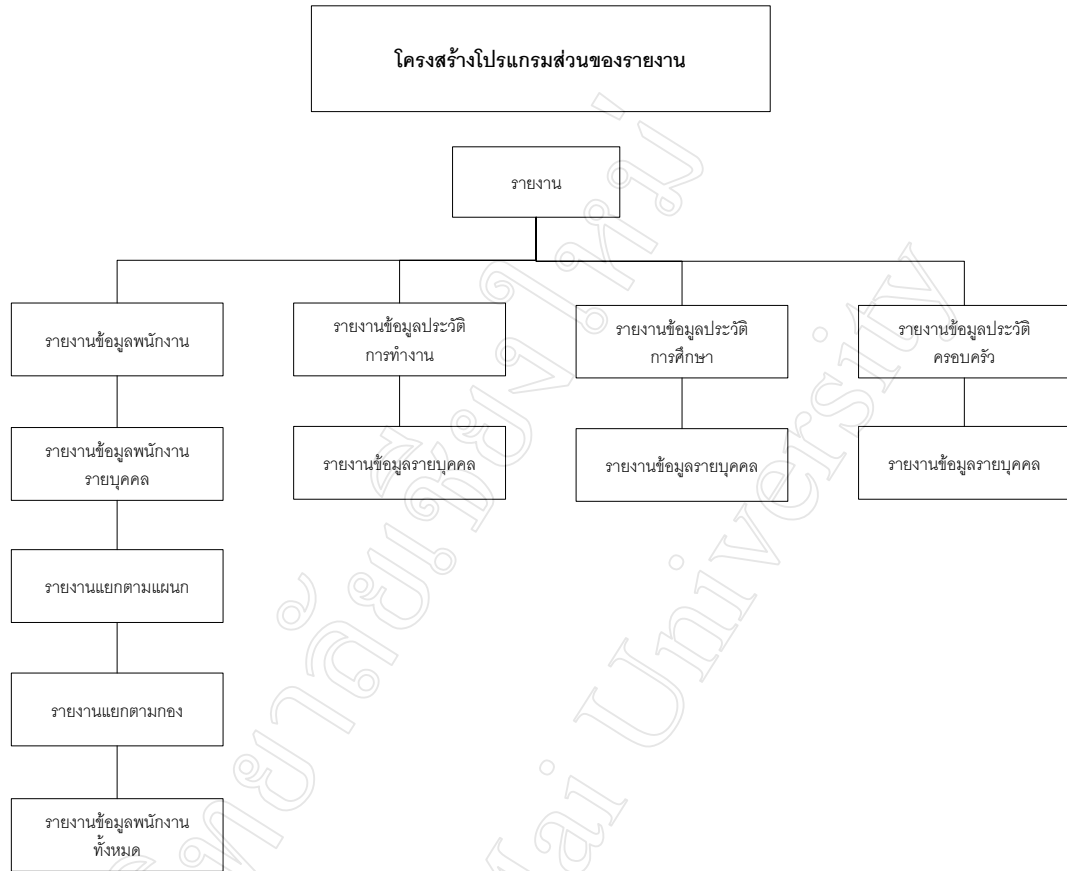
โครงสร้างโปรแกรมส่วนของรายงาน

รายงาน

รายงานข้อมูลพนักงาน

รายงานข้อมูลพนักงาน รายบุคคล

รายงานแยกตามแผนก

รายงานแยกตามกอง

รายงานข้อมูลพนักงาน ทั้งหมด

รายงานข้อมูลประวัติ การทำงาน

รายงานข้อมูลรายบุคคล

รายงานข้อมูลประวัติ การศึกษา

รายงานข้อมูลรายบุคคล

รายงานข้อมูลประวัติ ครอบครัว

รายงานข้อมูลรายบุคคล

มหาวิทยาลัยเชียงใหม่ Chiang Mai University